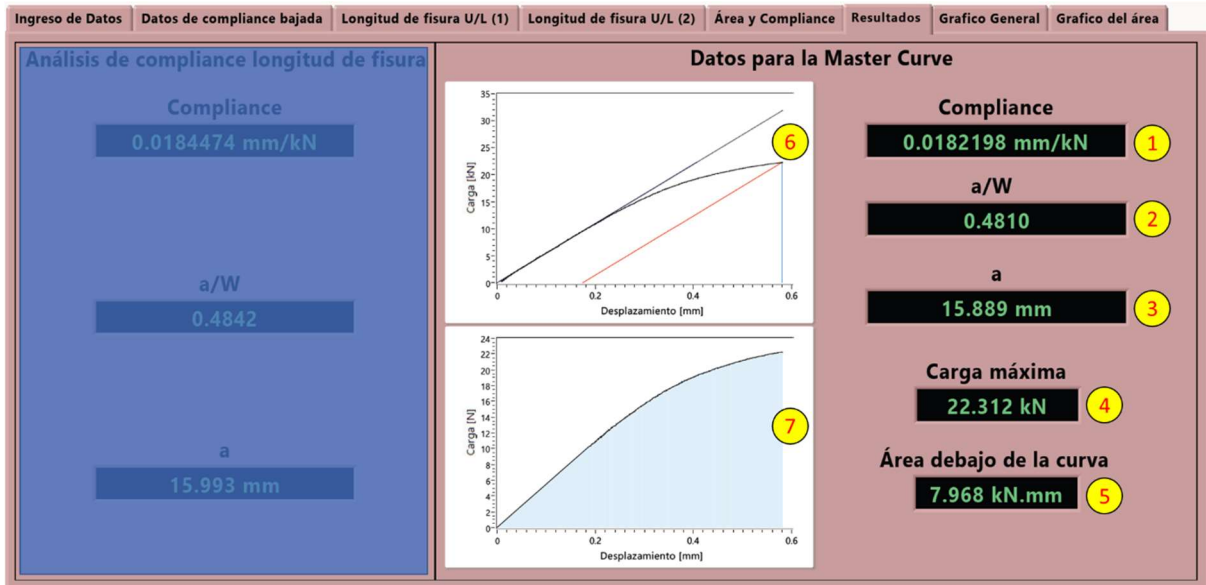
Ingreso de Datos | Datos de compliance bajada | Longitud de fisura U/L (1) | Longitud de fisura U/L (2) | Área y Compliance | Resultados | Grafico General | Grafico del área

Análisis de compliance longitud de fisura

Compliance
0.0184474 mm/kN

a/W
0.4842

a
15.993 mm

Datos para la Master Curve

Carga [kN]
35
30
25
20
15
10
5
0
0
0.2
0.4
0.6
Desplazamiento [mm]
6

Carga [N]
24
22
20
18
16
14
12
10
8
6
4
2
0
0
0.2
0.4
0.6
Desplazamiento [mm]
7

Compliance
0.0182198 mm/kN
1

a/W
0.4810
2

a
15.889 mm
3

Carga máxima
22.312 kN
4

Área debajo de la curva
7.968 kN.mm
5